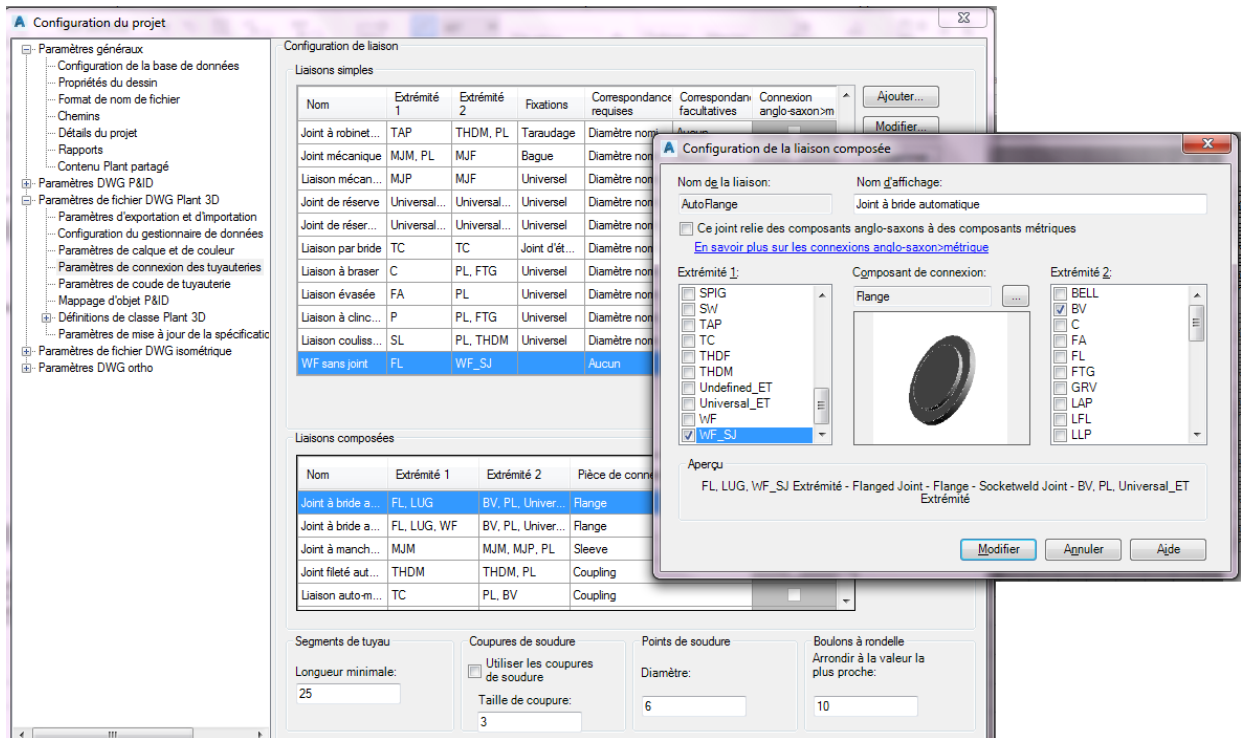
Configuration du projet

Paramètres généraux
Configuration de la base de données
Propriétés du dessin
Format de nom de fichier
Chemins
Détails du projet
Rapports
Contenu Plant partagé
Paramètres DWG P&ID
Paramètres de fichier DWG Plant 3D
Paramètres d'exportation et d'importation
Configuration du gestionnaire de données
Paramètres de calque et de couleur
Paramètres de connexion des tuyauteries
Paramètres de coude de tuyauterie
Mappage d'objet P&ID
Définitions de classe Plant 3D
Paramètres de mise à jour de la spécificatic
Paramètres de fichier DWG isométrique
Paramètres DWG ortho

Configuration de liaison

Liaisons simples

| Nom | Extrémité 1 | Extrémité 2 | Fixations | Correspondance requises | Correspondance facultatives | Connexion anglo-saxon>m |
|---|---|---|---|---|---|---|
| Joint à robinet... | TAP | THDM, PL | Taraudage | Diamètre nom | Aucun | |
| Joint mécanique | MJM, PL | MJF | Bague | Diamètre non | | |
| Liaison mécan... | MJP | MJF | Universel | Diamètre non | | |
| Joint de réserve | Universal... | Universal... | Universel | Diamètre non | | |
| Joint de réser... | Universal... | Universal... | Universel | Diamètre non | | |
| Liaison par bride | TC | TC | Joint d'ét... | Diamètre non | | |
| Liaison à braser | C | PL, FTG | Universel | Diamètre non | | |
| Liaison évasée | FA | PL | Universel | Diamètre non | | |
| Liaison à clinc... | P | PL, FTG | Universel | Diamètre non | | |
| Liaison couliss... | SL | PL, THDM | Universel | Diamètre non | | |
| WF sans joint | FL | WF_SJ | | Aucun | | |

Ajouter...
Modifier...

Liaisons composées

| Nom | Extrémité 1 | Extrémité 2 | Pièce de conne |
|---|---|---|---|
| Joint à bride a... | FL, LUG | BV, PL, Univer... | Flange |
| Joint à bride a... | FL, LUG, WF | BV, PL, Univer... | Flange |
| Joint à manch... | MJM | MJM, MJP, PL | Sleeve |
| Joint fileté aut... | THDM | THDM, PL | Coupling |
| Liaison auto-m... | TC | PL, BV | Coupling |

Segments de tuyau
Longueur minimale:
25

Coupures de soudure
Utiliser les coupures de soudure
Taille de coupure:
3

Points de soudure
Diamètre:
6

Boulons à rondelle
Arrondir à la valeur la plus proche:
10

Configuration de la liaison composée

Nom de la liaison:
AutoFlange
Nom d'affichage:
Joint à bride automatique
Ce joint relie des composants anglo-saxons à des composants métriques
En savoir plus sur les connexions anglo-saxon>métrique

Extrémité 1:
SPIG
SW
TAP
TC
THDF
THDM
Undefined_ET
Universal_ET
WF
WF_SJ

Composant de connexion:
Flange
...

Extrémité 2:
BELL
BV
C
FA
FL
FTG
GRV
LAP
LFL
LLP

Aperçu
FL, LUG, WF_SJ Extrémité - Flanged Joint - Flange - Socketweld Joint - BV, PL, Universal_ET Extrémité

Modifier
Annuler
Aide